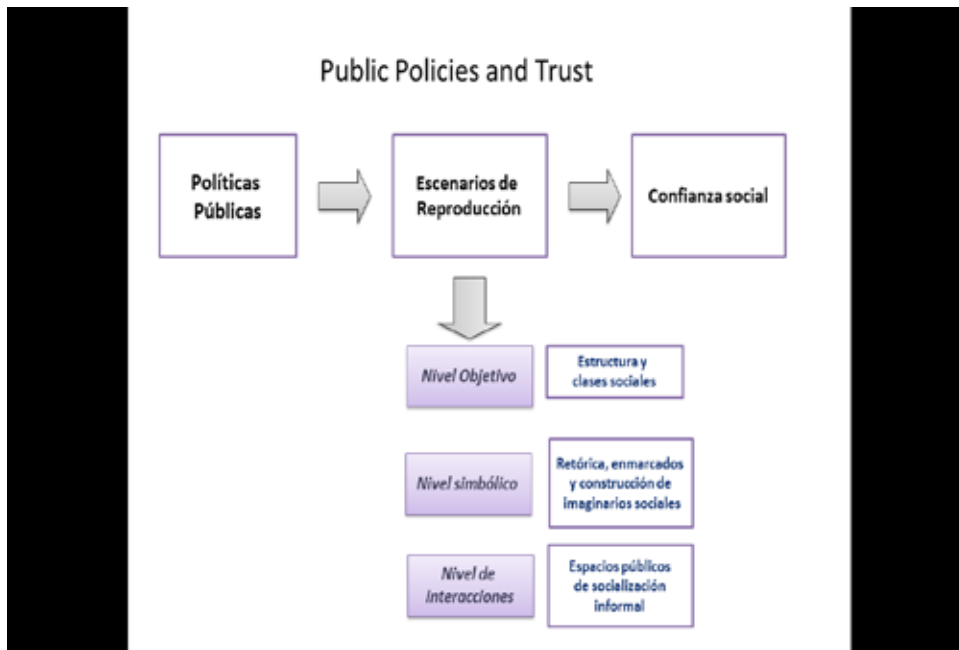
Public Policies and Trust

Políticas Públicas

Escenarios de Reproducción

Confianza social

Nivel Objetivo

Estructura y clases sociales

Nivel simbólico

Retórica, enmarcados y construcción de imaginarios sociales

Nivel de Interacciones

Espacios públicos de socialización informal